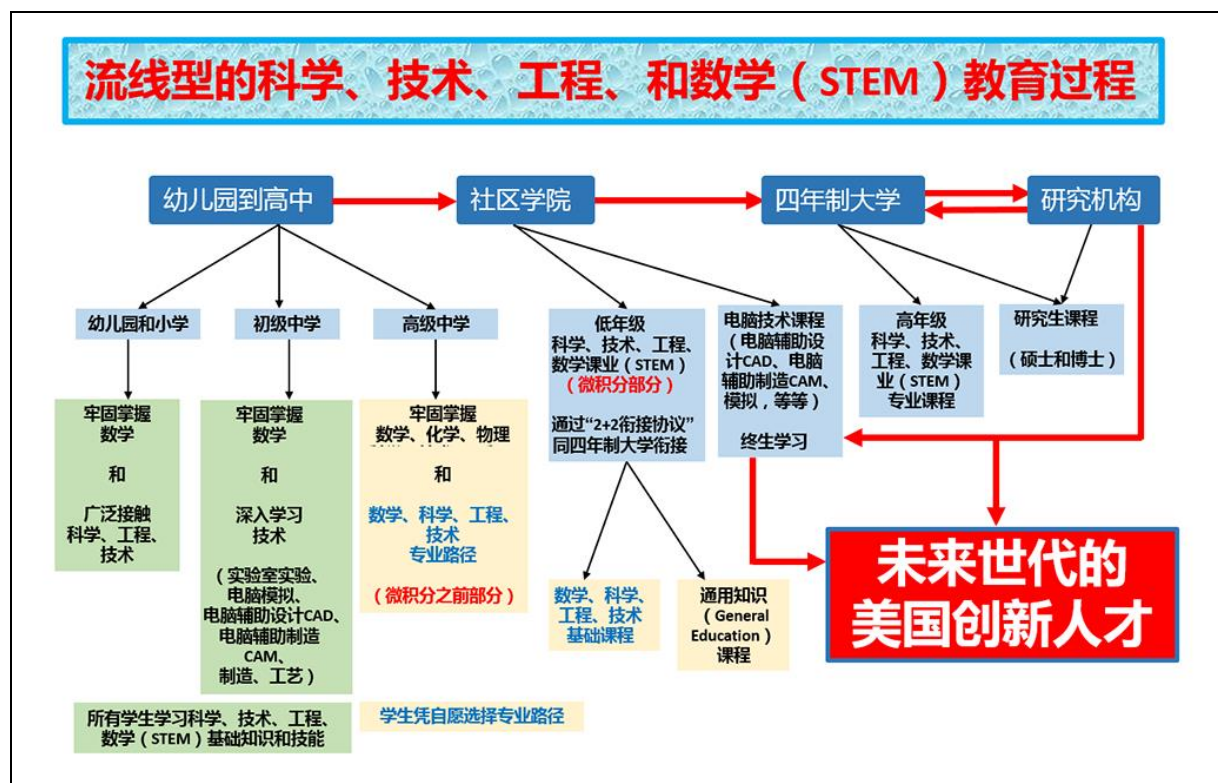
流线型的科学、技术、工程、和数学（STEM）教育过程

幼儿园到高中

社区学院

四年制大学

研究机构

幼儿园和小学

初级中学

高级中学

低年级 科学、技术、工程、数学课业（STEM） （微积分部分）

通过"2+2衔接协议"同四年制大学衔接

电脑技术课程 （电脑辅助设计CAD、电脑辅助制造CAM、模拟，等等）

终生学习

高年级 科学、技术、工程、数学课业（STEM） 专业课程

研究生课程 （硕士和博士）

牢固掌握 数学 和 广泛接触 科学、工程、技术

牢固掌握 数学 和 深入学习 技术 （实验室实验、电脑模拟、电脑辅助设计CAD、电脑辅助制造CAM、制造、工艺）

牢固掌握 数学、化学、物理 和 数学、科学、工程、技术 专业路径 （微积分之前部分）

数学、科学、工程、技术 基础课程

通用知识 （General Education） 课程

未来世代的 美国创新人才

所有学生学习科学、技术、工程、数学（STEM）基础知识和技能

学生凭自愿选择专业路径